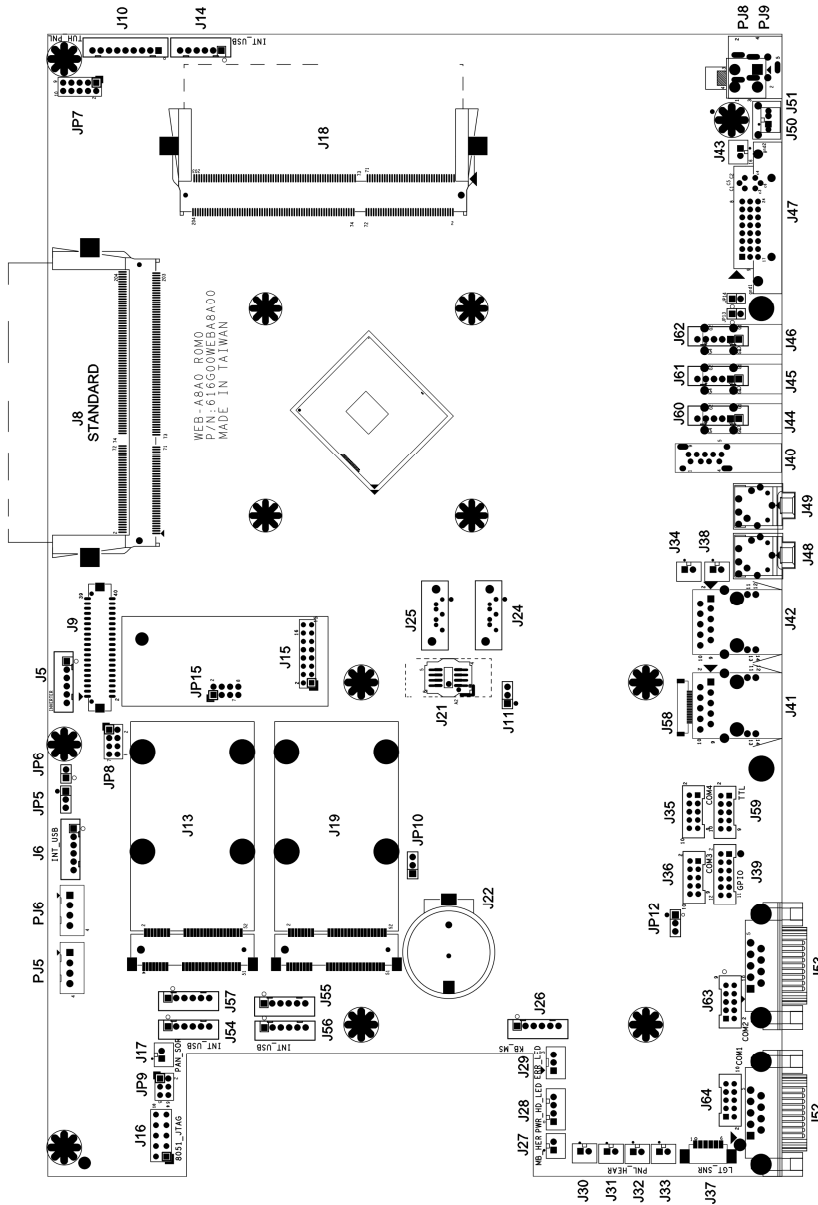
J10
J14
PJ8
PJ9
TUH_PNL
INT_USB
JP7
J18
J50 J51
J43
J47
J8
STANDARD
WEB-A8A0 ROMO
P/N:6G00WEBA8AD0
MADE IN TAIWAN
J62
J46
J61
J45
J60
J44
J40
J49
J48
J34
J38
J9
J25
J24
J42
J5
INVERTER
JP15
J15
J21
J11
J58
J41
JP6
JP8
JP5
J6
INT_USB
J13
J19
JP10
J35
COM4
TTL
J59
J36
COM3
GPIO
J39
PJ6
PJ5
J22
JP12
J63
COM2
J57
J54
INT_USB
J55
J56
INT_USB
J26
KB_MS
J17
FAN_SOM
JP9
J29
ERR_LED
J28
PWR_HD_LED
J64
COM1
J16
8051_JTAG
J27
MB_HER
J30
J31
PNL_HEAR
J32
J33
J37
LGT_SNR